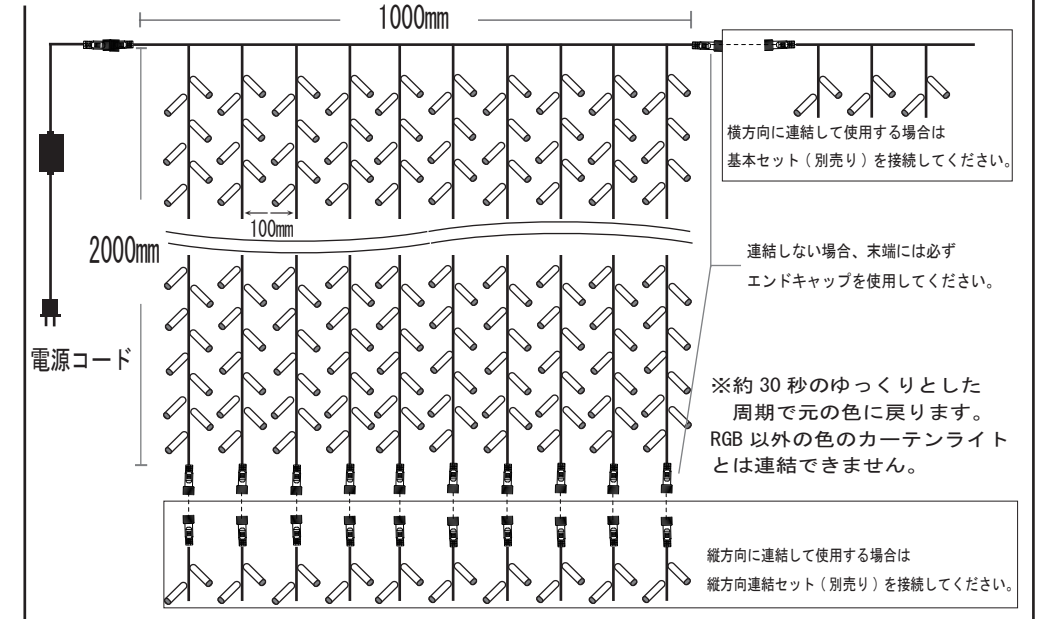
1000mm

横方向に連結して使用する場合は
基本セット（別売り）を接続してください。

100mm

2000mm

連結しない場合、末端には必ず
エンドキャップを使用してください。

電源コード

※約 30 秒のゆっくりとした
周期で元の色に戻ります。
RGB 以外の色のカーテンライト
とは連結できません。

縦方向に連結して使用する場合は
縦方向連結セット（別売り）を接続してください。